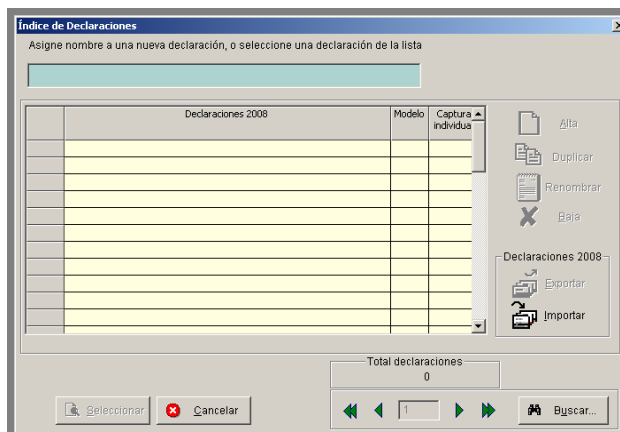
Índice de Declaraciones

Asigne nombre a una nueva declaración, o seleccione una declaración de la lista

| | Declaraciones 2008 | Modelo | Captura individua |
|---|---|---|---|

Alta
Duplicar
Renombrar
Baja

Declaraciones 2008
Exportar
Importar

Total declaraciones
0

Seleccionar
Cancelar
1
Buscar...